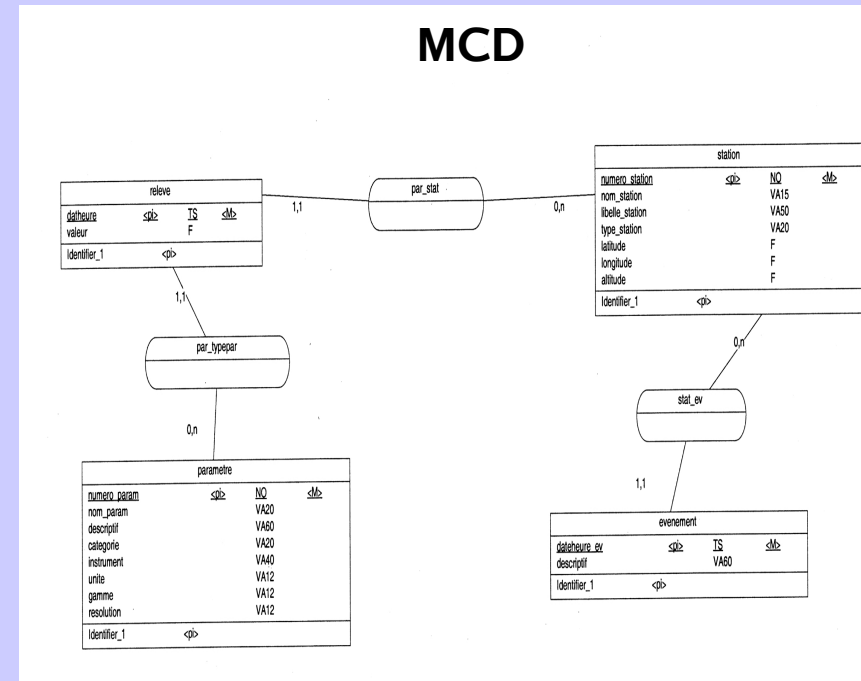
MCD

releve

| datheure | <pi> | TS | <M> |
|---|---|---|---|
| valeur | | F | |

Identifier_1 <pi>

1,1

par_stat

0,n

station

| numero_station | <pi> | NO | <M> |
|---|---|---|---|
| nom_station | | VA15 | |
| libelle_station | | VA50 | |
| type_station | | VA20 | |
| latitude | | F | |
| longitude | | F | |
| altitude | | F | |

Identifier_1 <pi>

1,1

par_typepar

0,n

parametre

| numero_param | <pi> | NO | <M> |
|---|---|---|---|
| nom_param | | VA20 | |
| descriptif | | VA60 | |
| categorie | | VA20 | |
| instrument | | VA40 | |
| unite | | VA12 | |
| gamme | | VA12 | |
| resolution | | VA12 | |

Identifier_1 <pi>

0,n

stat_ev

1,1

evenement

| dateheure_ev | <pi> | TS | <M> |
|---|---|---|---|
| descriptif | | VA60 | |

Identifier_1 <pi>